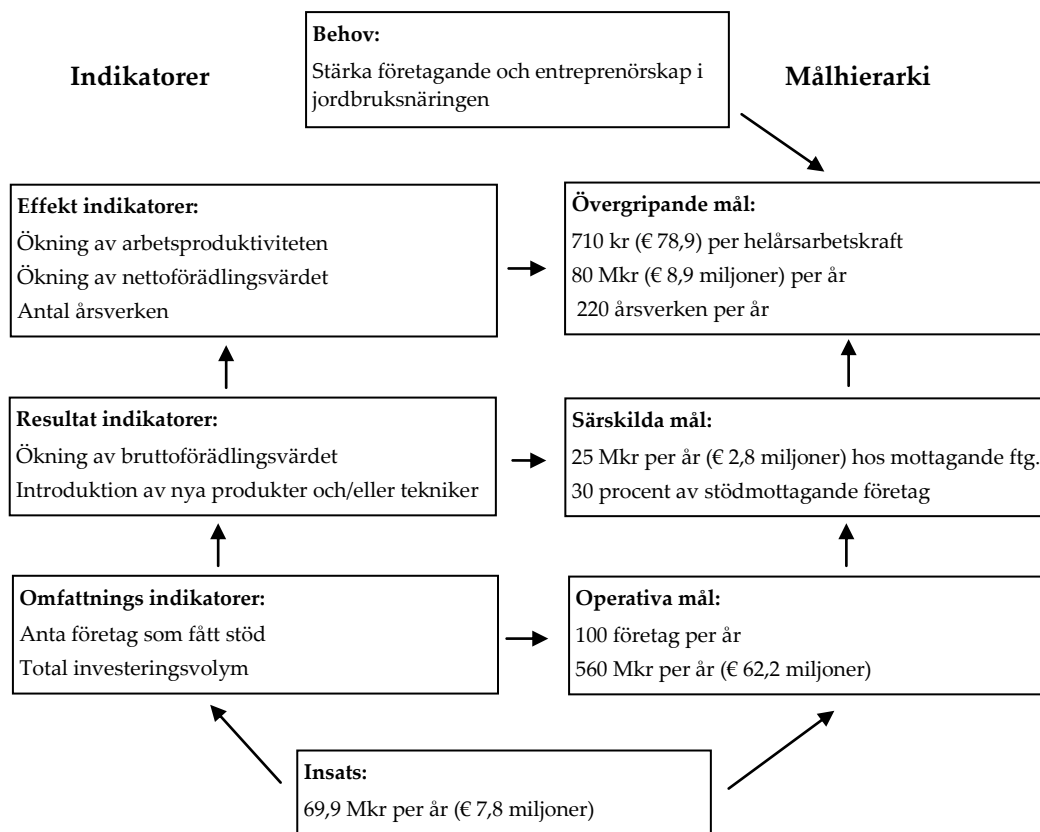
**Behov:**
Stärka företagande och entreprenörskap i jordbruksnäringen

**Indikatorer**

**Målhierarki**

**Effekt indikatorer:**
Ökning av arbetsproduktiviteten
Ökning av nettoförädlingsvärdet
Antal årsverken

**Övergripande mål:**
710 kr (€ 78,9) per helårsarbetskraft
80 Mkr (€ 8,9 miljoner) per år
220 årsverken per år

**Resultat indikatorer:**
Ökning av bruttoförädlingsvärdet
Introduktion av nya produkter och/eller tekniker

**Särskilda mål:**
25 Mkr per år (€ 2,8 miljoner) hos mottagande ftg.
30 procent av stödmottagande företag

**Omfattnings indikatorer:**
Anta företag som fått stöd
Total investeringsvolym

**Operativa mål:**
100 företag per år
560 Mkr per år (€ 62,2 miljoner)

**Insats:**
69,9 Mkr per år (€ 7,8 miljoner)